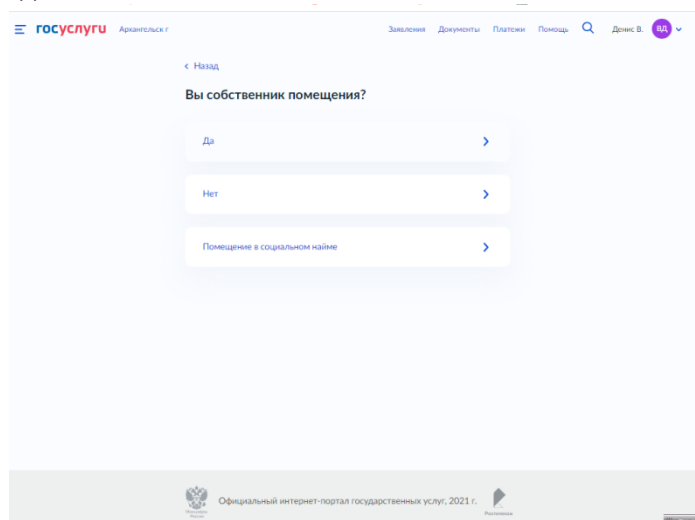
госуслуги Архангельск г

Заявления Документы Платежи Помощь Денис В. ВД

‹ Назад

Вы собственник помещения?

Да

Нет

Помещение в социальном найме

Официальный интернет-портал государственных услуг, 2021 г.